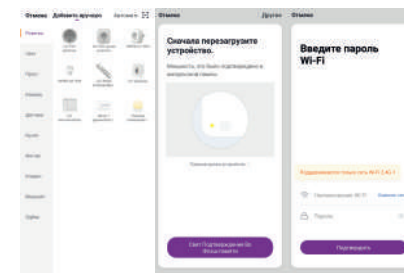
Отмена Добавить вручную Автомати

Отмена Другое

Сначала перезагрузите устройство.

Убедитесь, что свет подтвержден в интерфейсе камеры

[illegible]

Свет Подтвержден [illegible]

Отмена

Введите пароль Wi-Fi

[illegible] Wi-Fi 2.4G

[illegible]

Пароль

Подтвердить